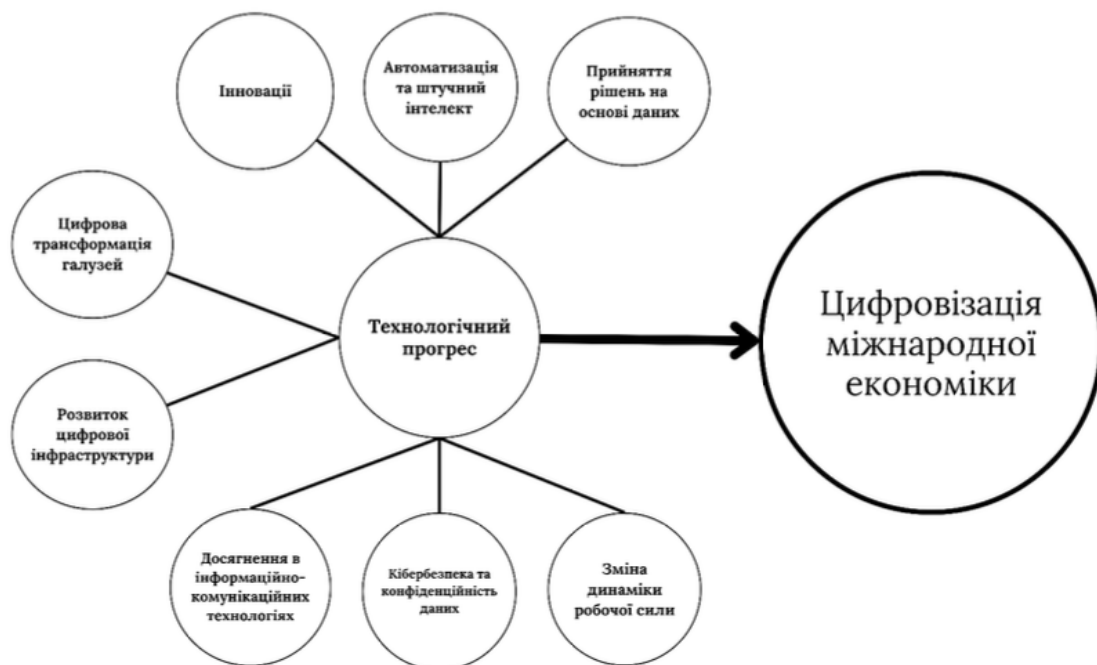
Інновації

Автоматизація та штучний інтелект

Прийняття рішень на основі даних

Цифрова трансформація галузей

Технологічний прогрес

Цифровізація міжнародної економіки

Розвиток цифрової інфраструктури

Досягнення в інформаційно-комунікаційних технологіях

Кібербезпека та конфіденційність даних

Зміна динаміки робочої сили